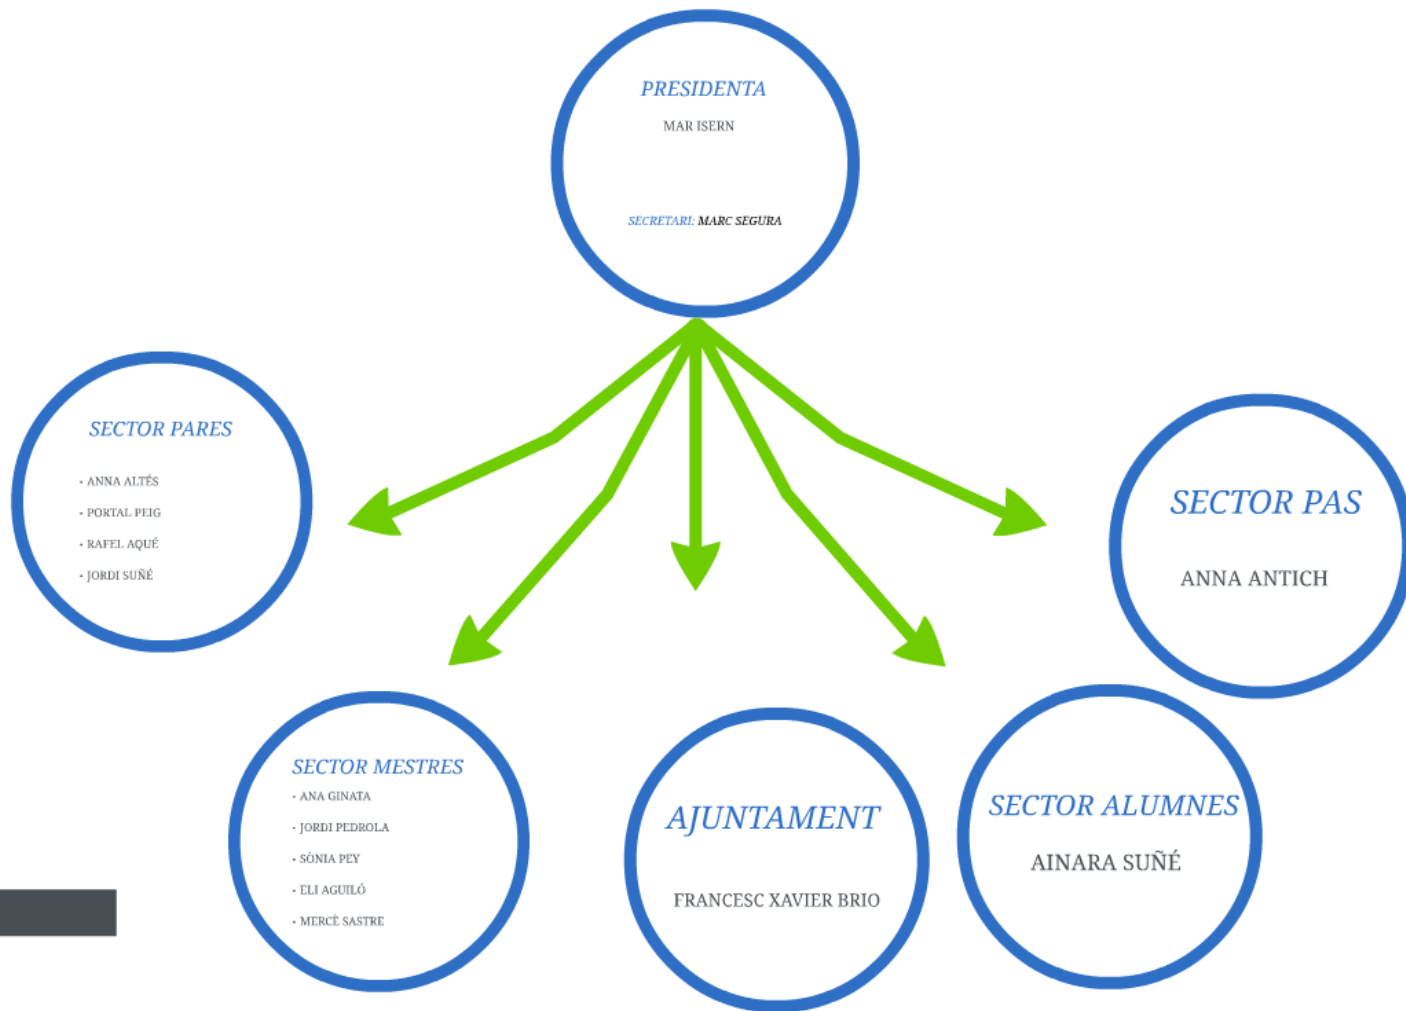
PRESIDENTA
MAR ISERN

SECRETARI: MARC SEGURA

SECTOR PARES
• ANNA ALTÉS
• PORTAL PEIG
• RAFEL AQUÉ
• JORDI SUÑÉ

SECTOR PAS
ANNA ANTICH

SECTOR MESTRES
• ANA GINATA
• JORDI PEDROLA
• SÒNIA PEY
• ELI AGUILÓ
• MERCÈ SASTRE

AJUNTAMENT
FRANCESC XAVIER BRIO

SECTOR ALUMNES
AINARA SUÑÉ